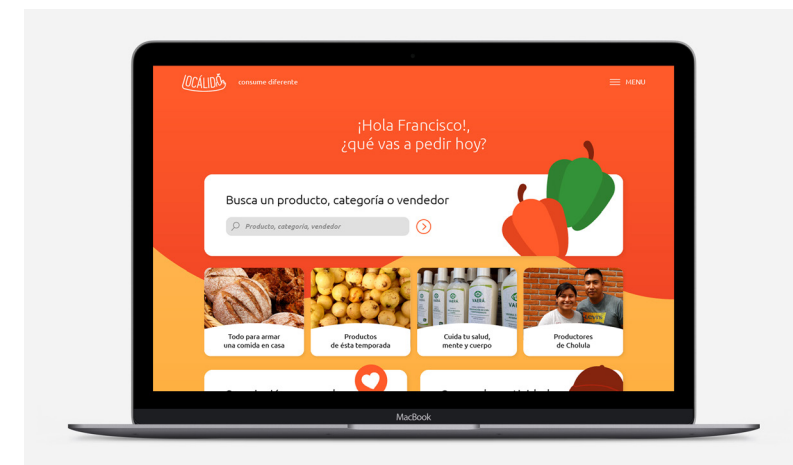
LOCÁLIDA consume diferente

MENU

¡Hola Francisco!,
¿qué vas a pedir hoy?

Busca un producto, categoría o vendedor

Producto, categoría, vendedor

Todo para armar una comida en casa

Productos de ésta temporada

Cuida tu salud, mente y cuerpo

Productores de Cholula

MacBook